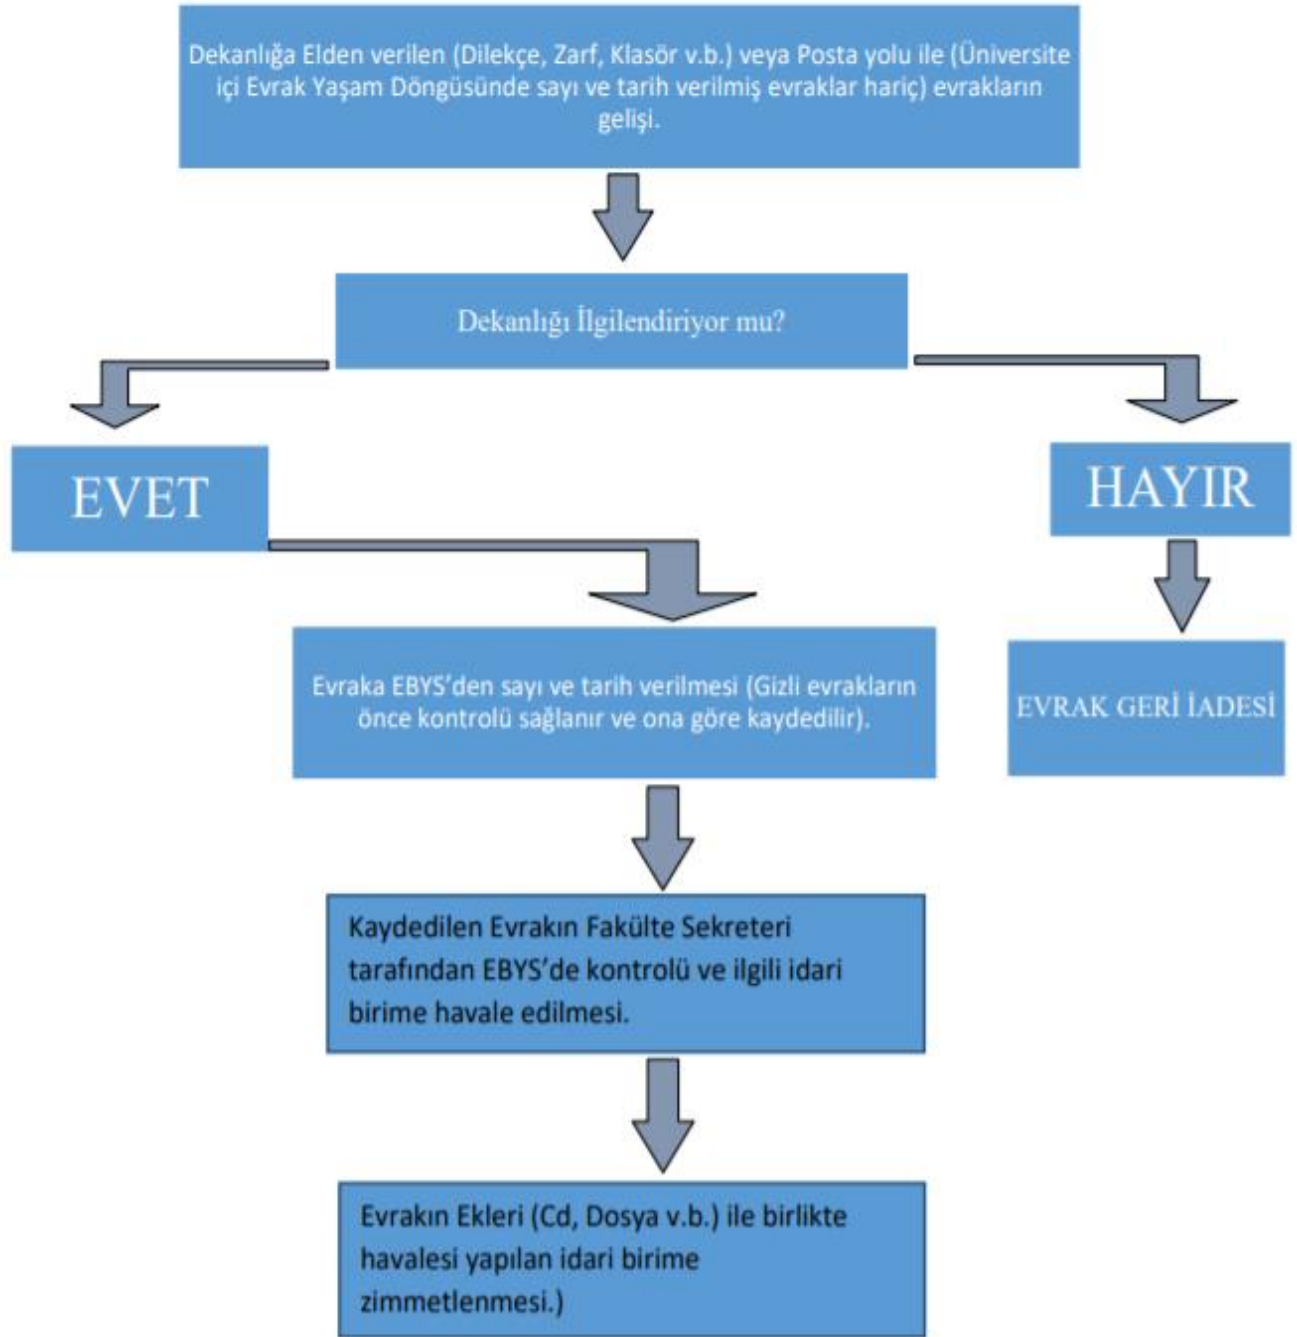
Dekanlığa Elden verilen (Dilekçe, Zarf, Klasör v.b.) veya Posta yolu ile (Üniversite içi Evrak Yaşam Döngüsünde sayı ve tarih verilmiş evraklar hariç) evrakların gelişi.

Dekanlığı İlgilendiriyor mu?

EVET

HAYIR

Evraka EBYS'den sayı ve tarih verilmesi (Gizli evrakların önce kontrolü sağlanır ve ona göre kaydedilir).

EVRAK GERİ İADESİ

Kaydedilen Evrakın Fakülte Sekreteri tarafından EBYS'de kontrolü ve ilgili idari birime havale edilmesi.

Evrakın Ekleri (Cd, Dosya v.b.) ile birlikte havalesi yapılan idari birime zimmetlenmesi.)